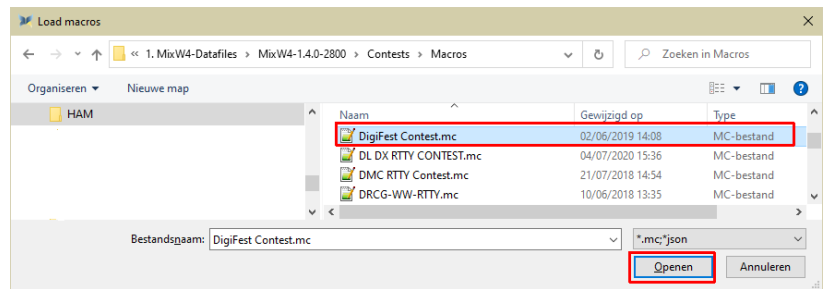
Load macros

« 1. MixW4-Datafiles › MixW4-1.4.0-2800 › Contests › Macros

Zoeken in Macros

Organiseren ▾ Nieuwe map

HAM

| Naam | Gewijzigd op | Type |
|---|---|---|
| DigiFest Contest.mc | 02/06/2019 14:08 | MC-bestand |
| DL DX RTTY CONTEST.mc | 04/07/2020 15:36 | MC-bestand |
| DMC RTTY Contest.mc | 21/07/2018 14:54 | MC-bestand |
| DRCG-WW-RTTY.mc | 10/06/2018 13:35 | MC-bestand |

Bestandsnaam: DigiFest Contest.mc

*.mc;*json

Openen Annuleren